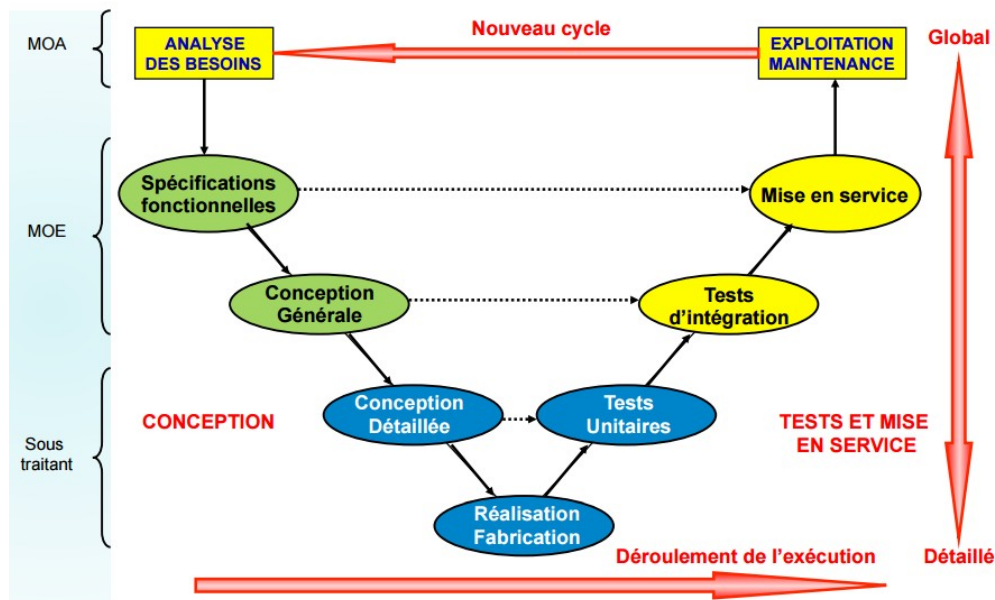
MOA

ANALYSE DES BESOINS

Nouveau cycle

EXPLOITATION MAINTENANCE

Global

MOE

Spécifications fonctionnelles

Mise en service

Conception Générale

Tests d'intégration

Sous traitant

CONCEPTION

Conception Détaillée

Tests Unitaires

TESTS ET MISE EN SERVICE

Réalisation Fabrication

Déroulement de l'exécution

Détaillé